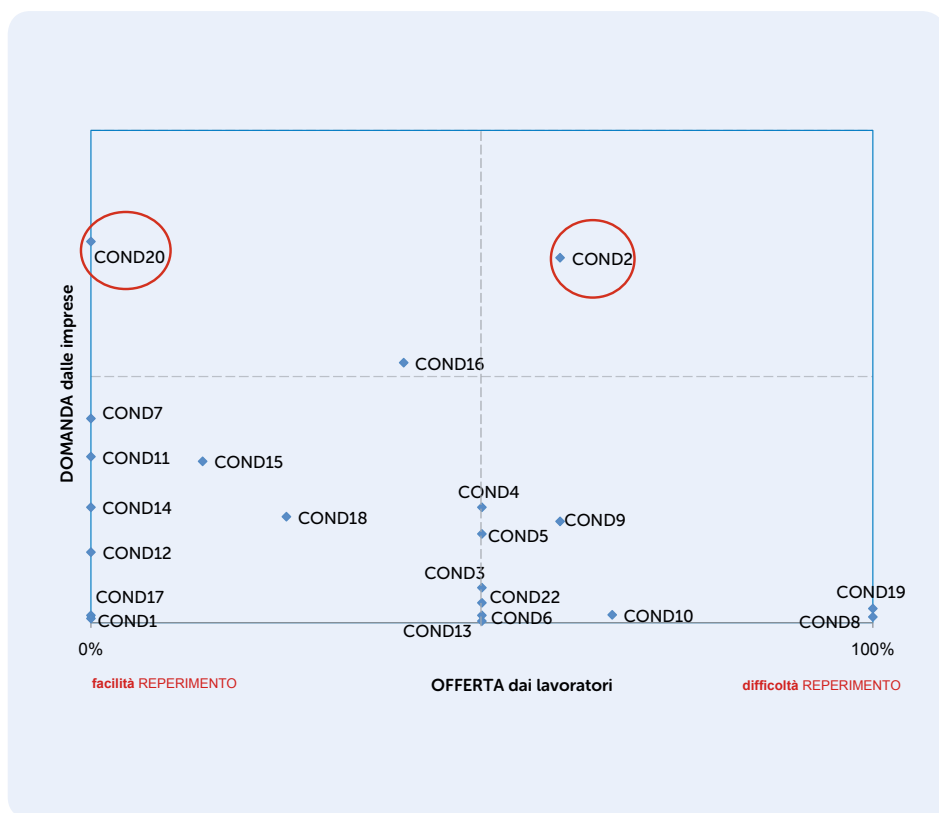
DOMANDA dalle imprese

COND20
COND2
COND16
COND7
COND11
COND15
COND14
COND18
COND4
COND9
COND5
COND12
COND3
COND17
COND22
COND1
COND6
COND10
COND19
COND13
COND8

0%
100%

**facilità** REPERIMENTO
OFFERTA dai lavoratori
**difficoltà** REPERIMENTO